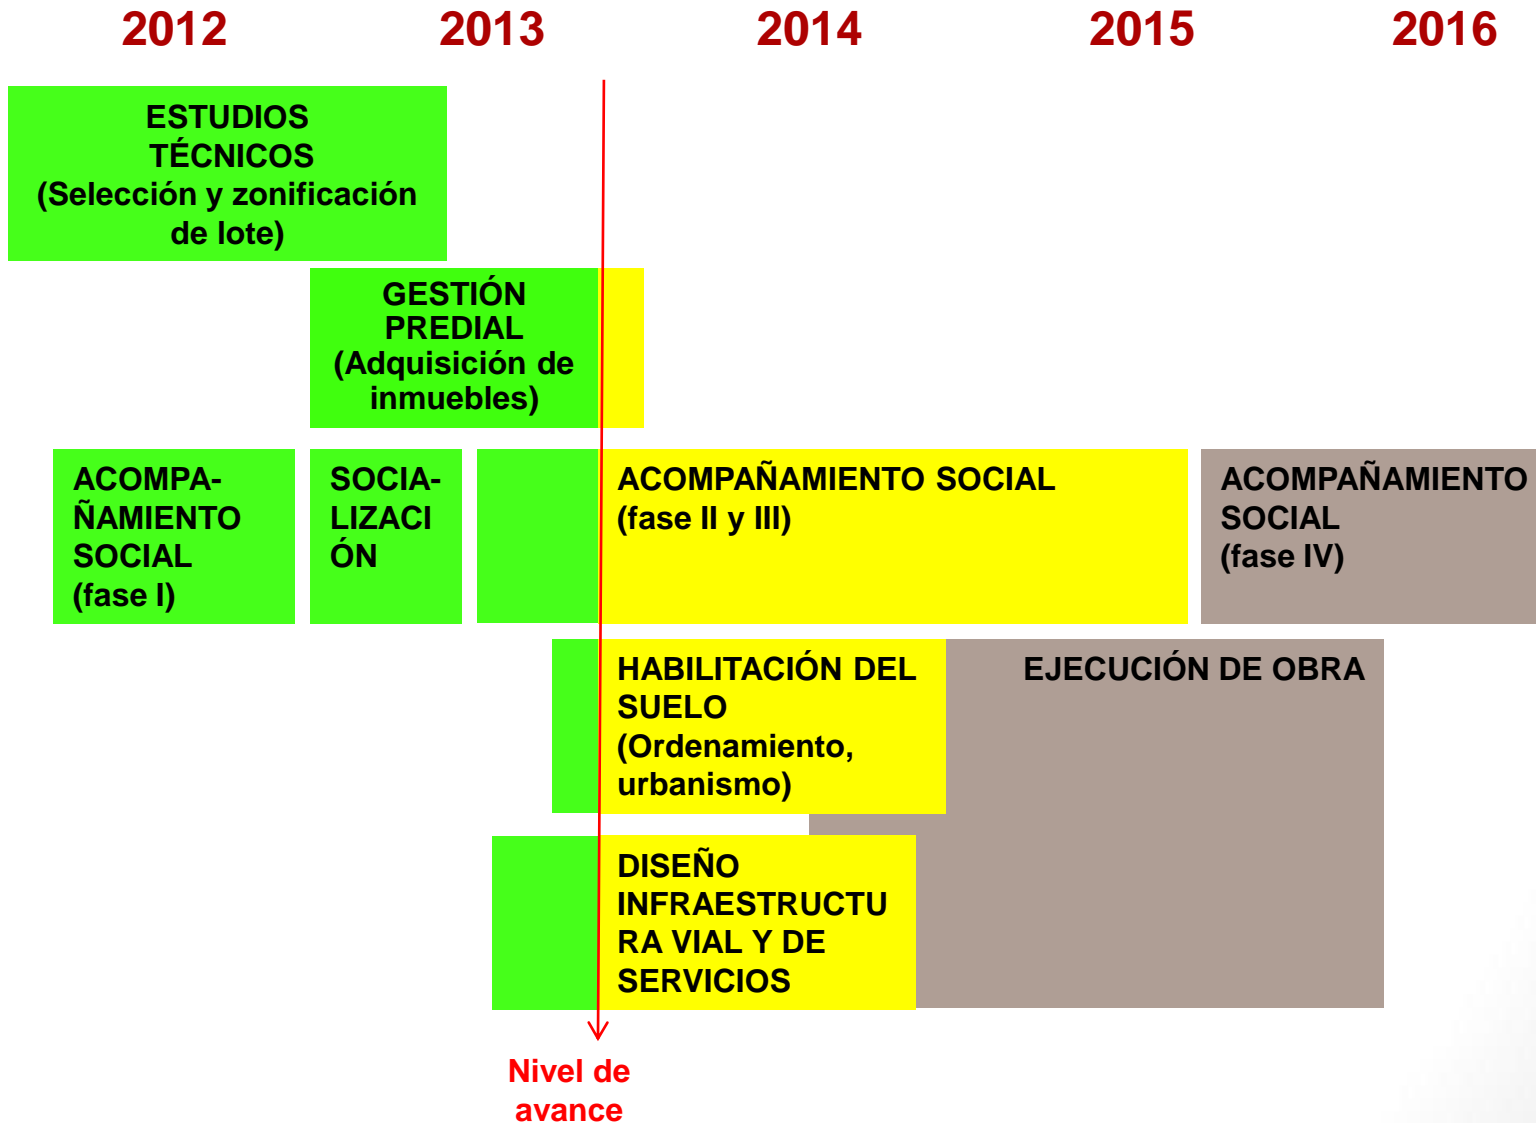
2012 2013 2014 2015 2016

ESTUDIOS TÉCNICOS (Selección y zonificación de lote)

GESTIÓN PREDIAL (Adquisición de inmuebles)

ACOMPAÑAMIENTO SOCIAL (fase I)

SOCIALIZACIÓN

ACOMPAÑAMIENTO SOCIAL (fase II y III)

ACOMPAÑAMIENTO SOCIAL (fase IV)

HABILITACIÓN DEL SUELO (Ordenamiento, urbanismo)

EJECUCIÓN DE OBRA

DISEÑO INFRAESTRUCTURA VIAL Y DE SERVICIOS

Nivel de avance